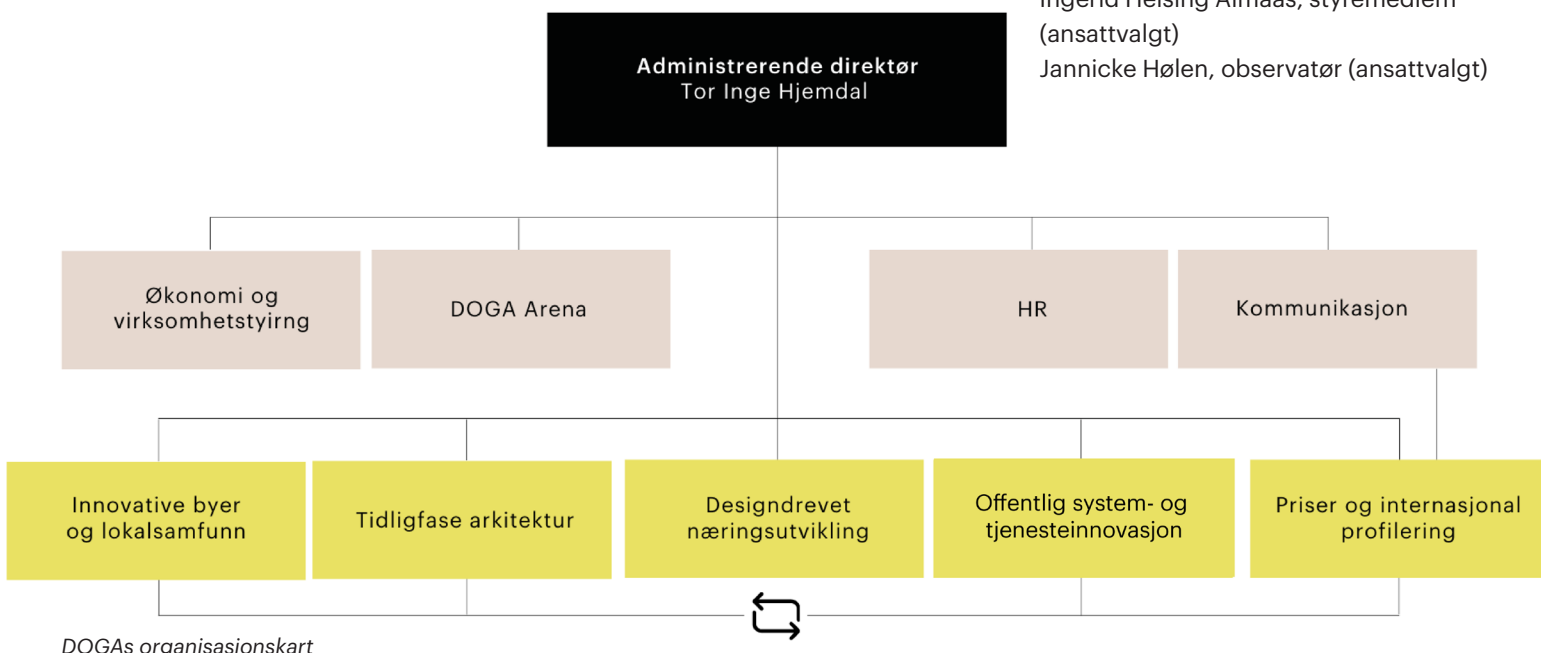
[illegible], styremedlem (ansattvalgt)
Jannicke Hølen, observatør (ansattvalgt)

Administrerende direktør
Tor Inge Hjemdal

Økonomi og virksomhetstyirng

DOGA Arena

HR

Kommunikasjon

Innovative byer og lokalsamfunn

Tidligfase arkitektur

Designdrevet næringsutvikling

Offentlig system- og tjenesteinnovasjon

Priser og internasjonal profilering

DOGAs organisasjonskart